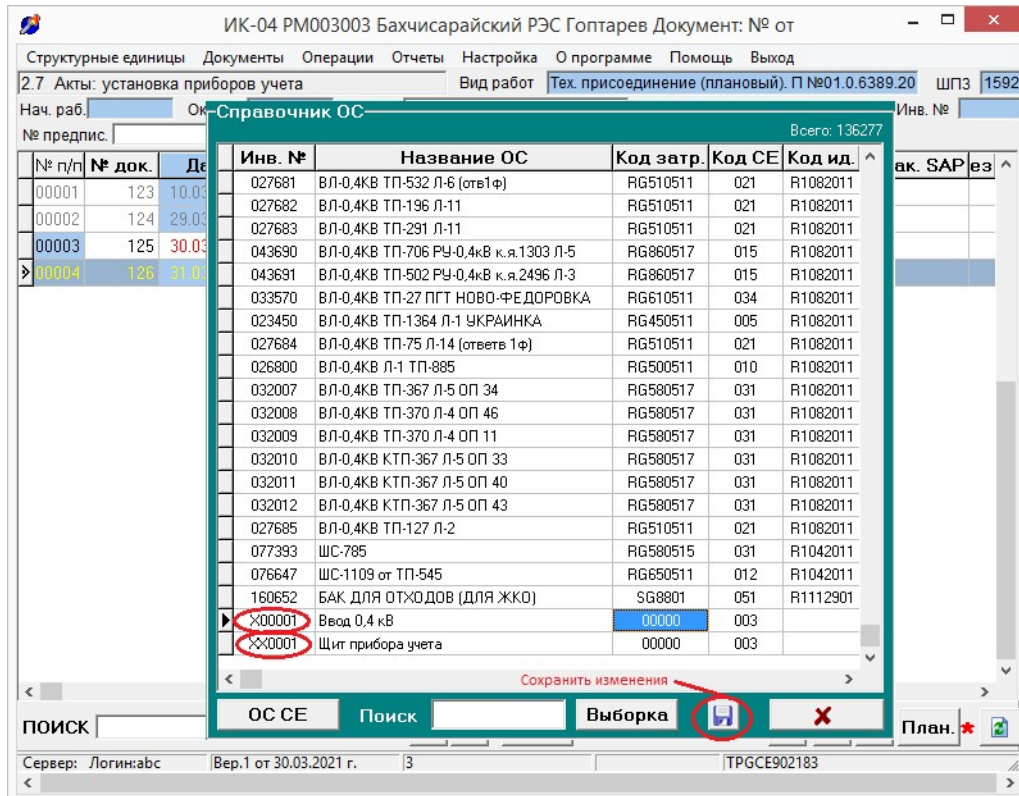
ИК-04 РМ003003 Бахчисарайский РЭС Гоптарев Документ: № от

Структурные единицы Документы Операции Отчеты Настройка О программе Помощь Выход

2.7 Акты: установка приборов учета Вид работ Тех. присоединение (плановый). П №01.0.6389.20 ШПЗ 1592

Нач. раб. Ок Инв. №

№ предпис.

| № п/п | № док. | Да |
|---|---|---|
| 00001 | 123 | 10.03 |
| 00002 | 124 | 29.03 |
| 00003 | 125 | 30.03 |
| 00004 | 126 | 31.03 |

ак. SAP ез

Справочник ОС

Всего: 136277

| Инв. № | Название ОС | Код затр. | Код СЕ | Код ид. |
|---|---|---|---|---|
| 027681 | ВЛ-0,4КВ ТП-532 Л-6 (отв1ф) | RG510511 | 021 | R1082011 |
| 027682 | ВЛ-0,4КВ ТП-196 Л-11 | RG510511 | 021 | R1082011 |
| 027683 | ВЛ-0,4КВ ТП-291 Л-11 | RG510511 | 021 | R1082011 |
| 043690 | ВЛ-0,4КВ ТП-706 РУ-0,4кВ к.я.1303 Л-5 | RG860517 | 015 | R1082011 |
| 043691 | ВЛ-0,4КВ ТП-502 РУ-0,4кВ к.я.2496 Л-3 | RG860517 | 015 | R1082011 |
| 033570 | ВЛ-0,4КВ ТП-27 ПГТ НОВО-ФЕДОРОВКА | RG610511 | 034 | R1082011 |
| 023450 | ВЛ-0,4КВ ТП-1364 Л-1 УКРАИНКА | RG450511 | 005 | R1082011 |
| 027684 | ВЛ-0,4КВ ТП-75 Л-14 (ответв 1ф) | RG510511 | 021 | R1082011 |
| 026800 | ВЛ-0,4КВ Л-1 ТП-885 | RG500511 | 010 | R1082011 |
| 032007 | ВЛ-0,4КВ ТП-367 Л-5 ОП 34 | RG580517 | 031 | R1082011 |
| 032008 | ВЛ-0,4КВ ТП-370 Л-4 ОП 46 | RG580517 | 031 | R1082011 |
| 032009 | ВЛ-0,4КВ ТП-370 Л-4 ОП 11 | RG580517 | 031 | R1082011 |
| 032010 | ВЛ-0,4КВ КТП-367 Л-5 ОП 33 | RG580517 | 031 | R1082011 |
| 032011 | ВЛ-0,4КВ КТП-367 Л-5 ОП 40 | RG580517 | 031 | R1082011 |
| 032012 | ВЛ-0,4КВ КТП-367 Л-5 ОП 43 | RG580517 | 031 | R1082011 |
| 027685 | ВЛ-0,4КВ ТП-127 Л-2 | RG510511 | 021 | R1082011 |
| 077393 | ШС-785 | RG580515 | 031 | R1042011 |
| 076647 | ШС-1109 от ТП-545 | RG650511 | 012 | R1042011 |
| 160652 | БАК ДЛЯ ОТХОДОВ (ДЛЯ ЖКО) | SG8801 | 051 | R1112901 |
| X00001 | Ввод 0,4 кВ | 00000 | 003 | |
| XX0001 | Щит прибора учета | 00000 | 003 | |

Сохранить изменения

ОС СЕ Поиск Выборка

ПОИСК План.

Сервер: Логин:abc Вер.1 от 30.03.2021 г. 3 TPGCE902183